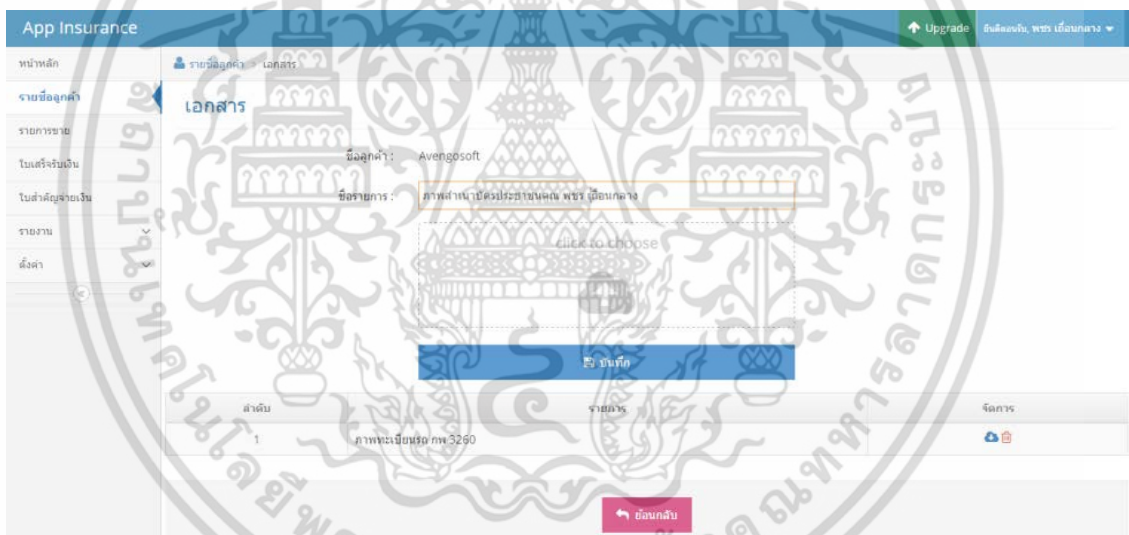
App Insurance

Upgrade ยินดีต้อนรับ, พชร เอื้อนกลาง

หน้าหลัก
รายชื่อลูกค้า
รายการขาย
ใบเสร็จรับเงิน
ใบสำคัญจ่ายเงิน
รายงาน
ตั้งค่า

รายชื่อลูกค้า > เอกสาร

เอกสาร

ชื่อลูกค้า : Avengosoft

ชื่อรายการ : ภาพสำเนาบัตรประชาชนคุณ พชร เอื้อนกลาง

click to choose

บันทึก

| ลำดับ | รายการ | จัดการ |
|---|---|---|
| 1 | ภาพทะเบียนรถ กพ 3260 | |

ย้อนกลับ